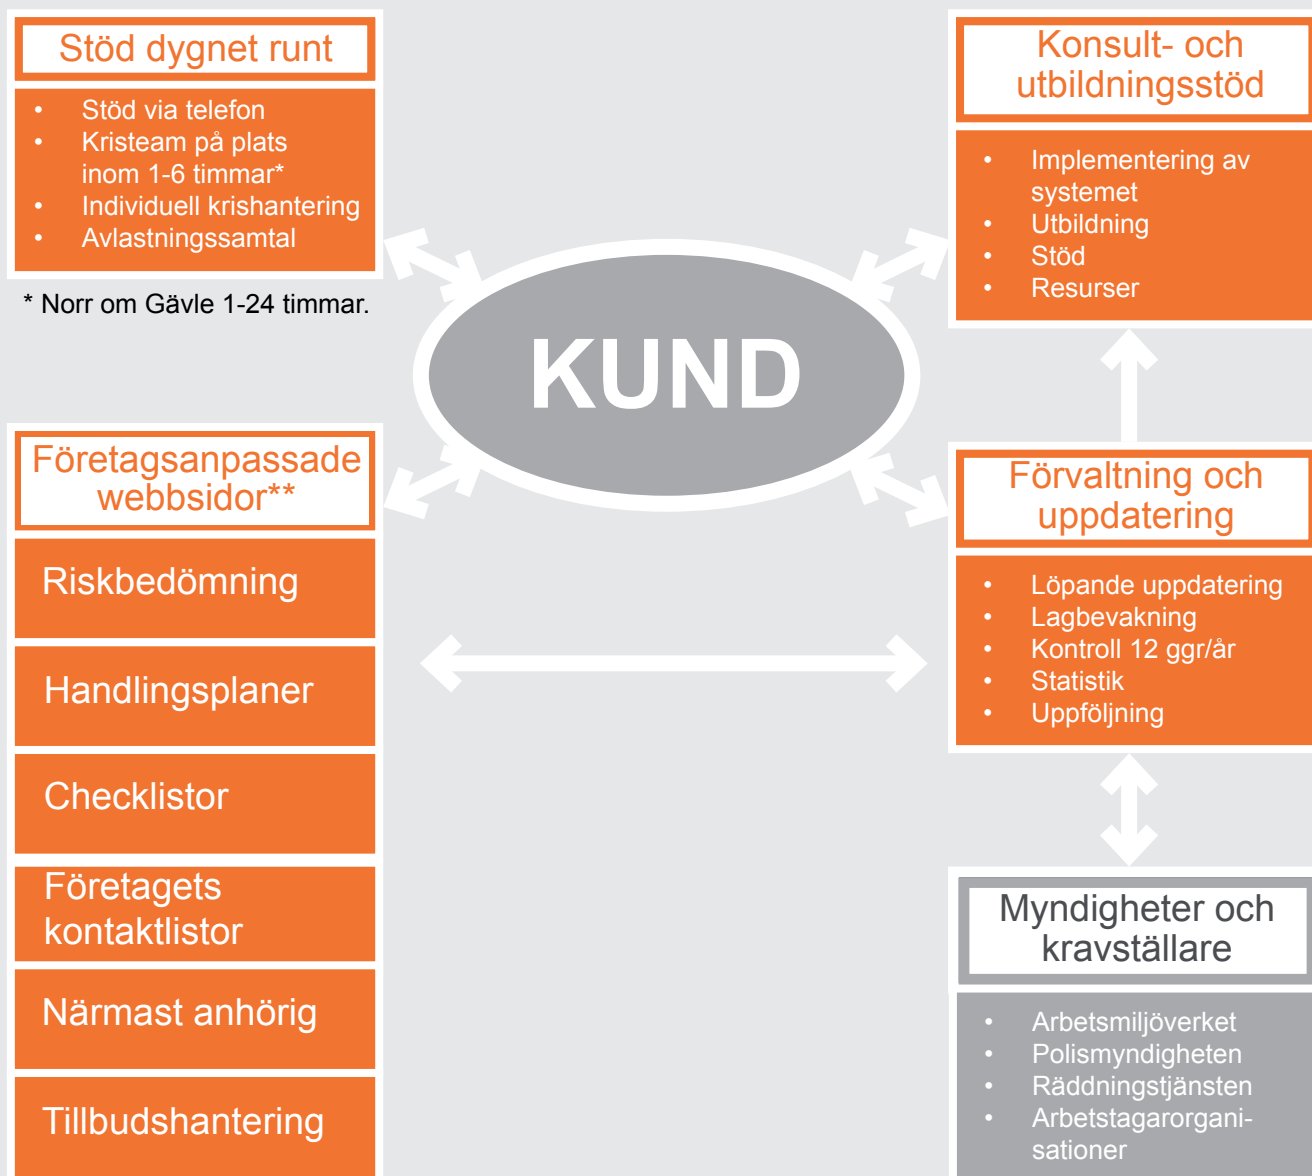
Stöd dygnet runt

- Stöd via telefon
- Kristeam på plats inom 1-6 timmar*
- Individuell krishantering
- Avlastningssamtal

* Norr om Gävle 1-24 timmar.

Konsult- och utbildningsstöd

- Implementering av systemet
- Utbildning
- Stöd
- Resurser

KUND

Företagsanpassade webbsidor**

Riskbedömning

Handlingsplaner

Checklistor

Företagets kontaktlistor

Närmast anhörig

Tillbudshantering

Förvaltning och uppdatering

- Löpande uppdatering
- Lagbevakning
- Kontroll 12 ggr/år
- Statistik
- Uppföljning

Myndigheter och kravställare

- Arbetsmiljöverket
- Polismyndigheten
- Räddningstjänsten
- Arbetstagarorganisationer